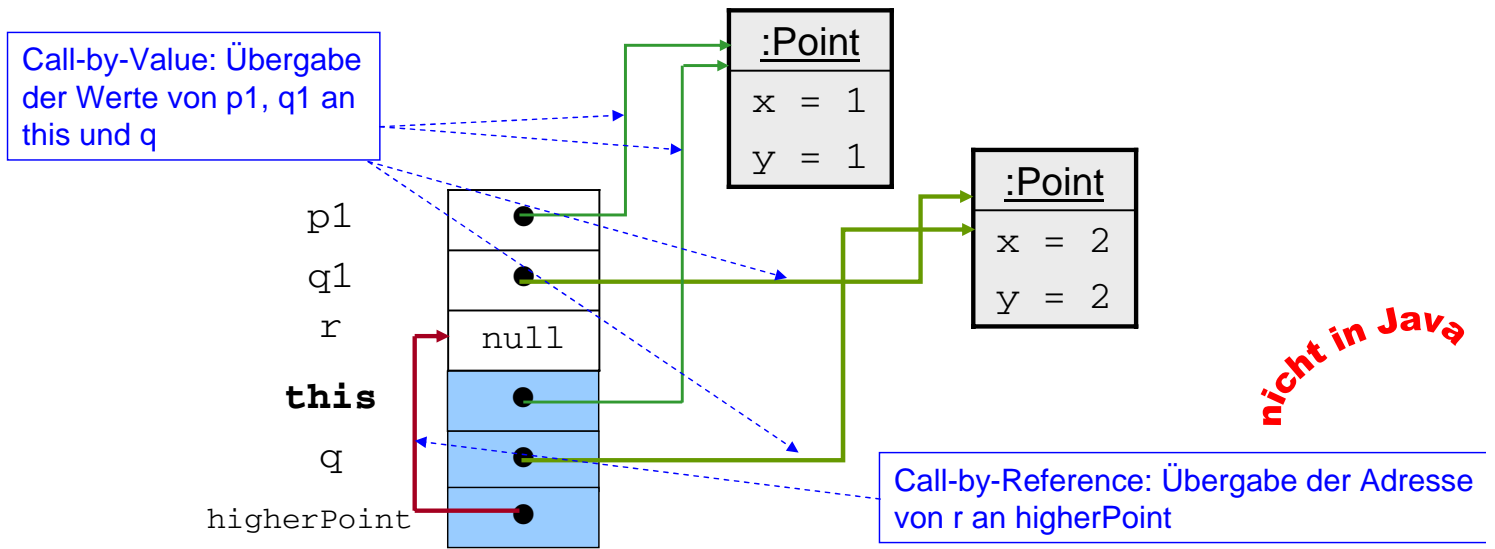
Call-by-Value: Übergabe der Werte von p1, q1 an this und q

:Point
x = 1
y = 1

:Point
x = 2
y = 2

p1
q1
r
null
this
q
higherPoint

nicht in Java

Call-by-Reference: Übergabe der Adresse von r an higherPoint